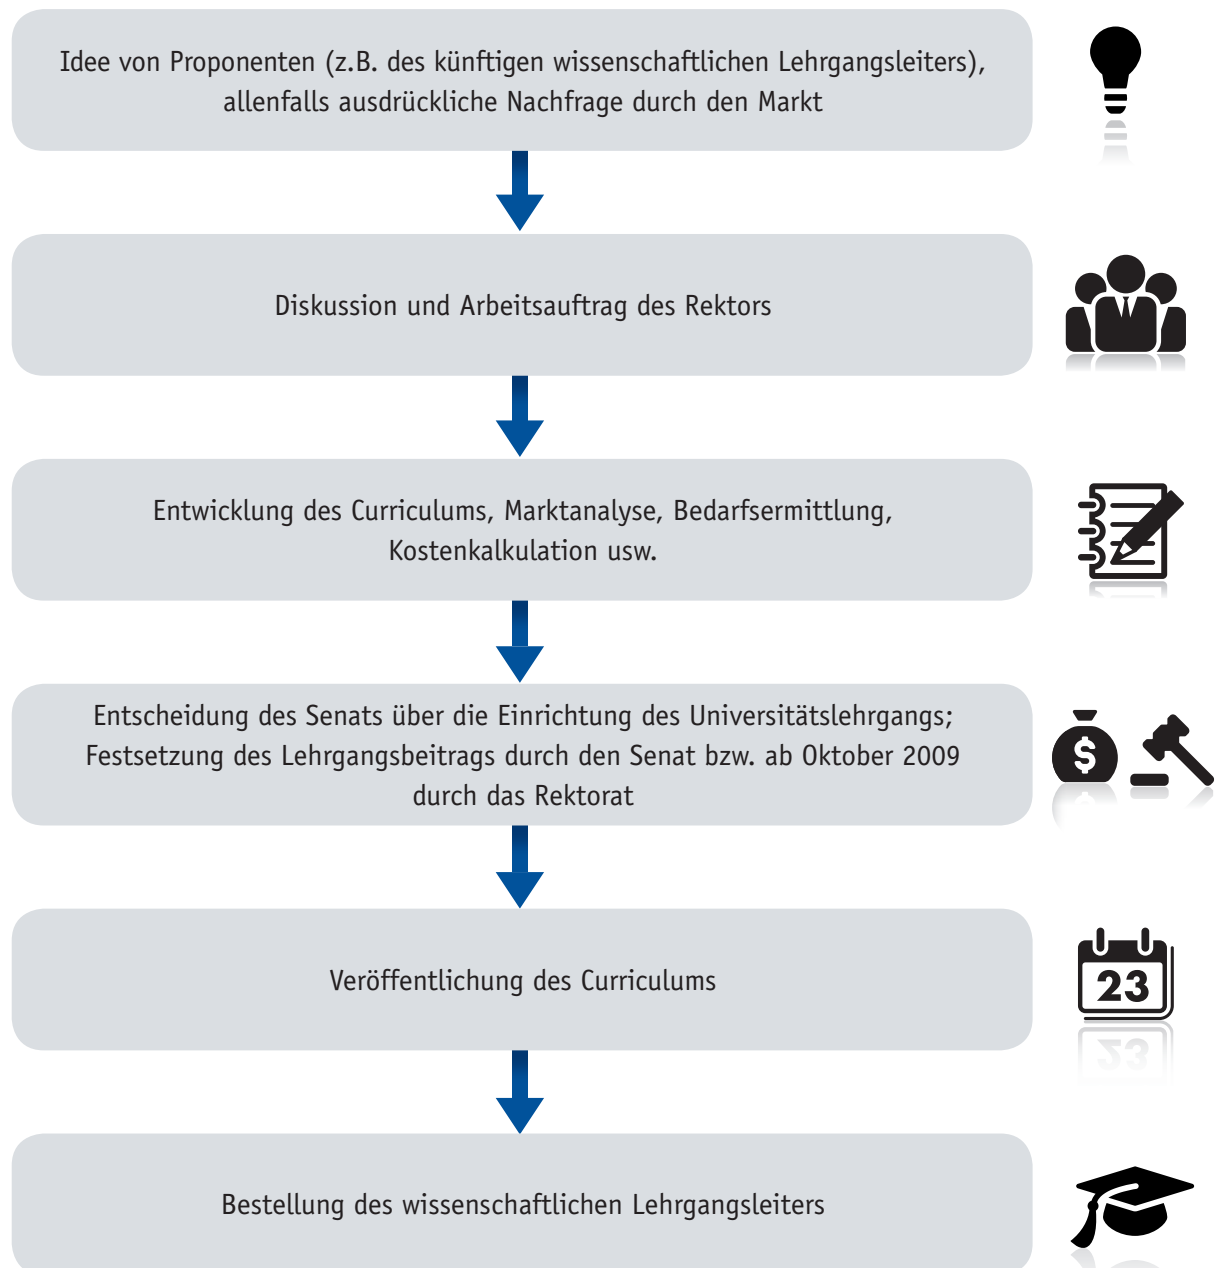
Idee von Proponenten (z.B. des künftigen wissenschaftlichen Lehrgangsleiters), allenfalls ausdrückliche Nachfrage durch den Markt

Diskussion und Arbeitsauftrag des Rektors

Entwicklung des Curriculums, Marktanalyse, Bedarfsermittlung, Kostenkalkulation usw.

Entscheidung des Senats über die Einrichtung des Universitätslehrgangs; Festsetzung des Lehrgangsbeitrags durch den Senat bzw. ab Oktober 2009 durch das Rektorat

Veröffentlichung des Curriculums

23

Bestellung des wissenschaftlichen Lehrgangsleiters